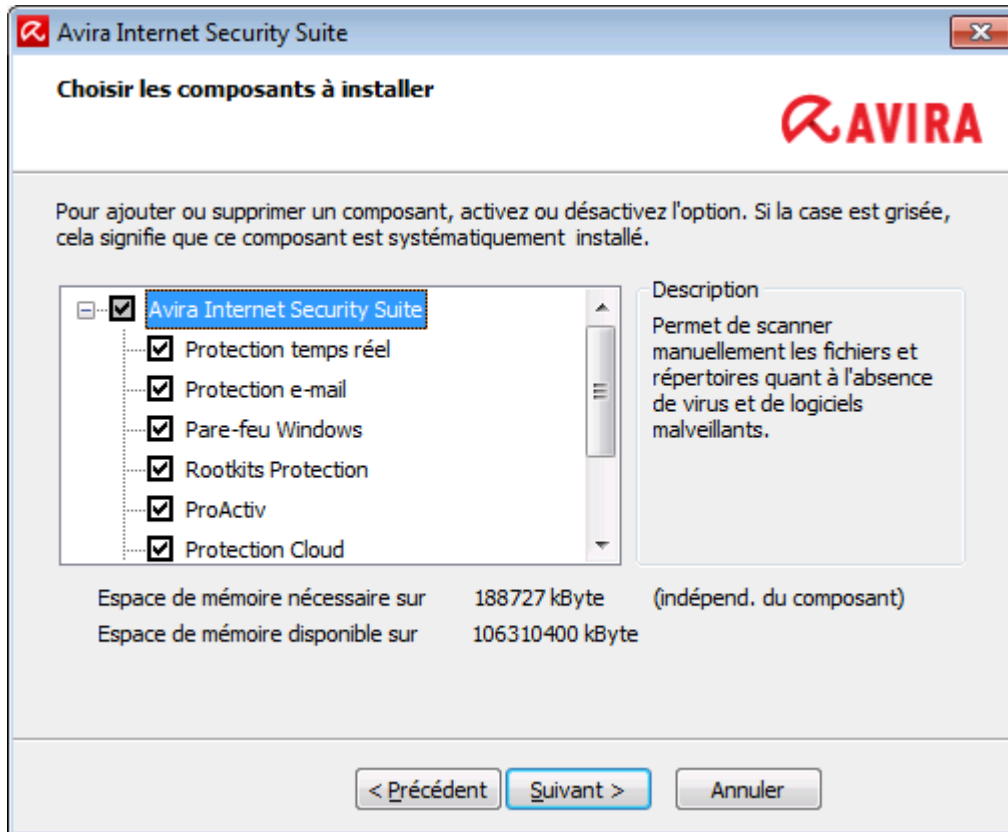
Avira Internet Security Suite

Choisir les composants à installer

AVIRA

Pour ajouter ou supprimer un composant, activez ou désactivez l'option. Si la case est grisée, cela signifie que ce composant est systématiquement installé.

Avira Internet Security Suite
Protection temps réel
Protection e-mail
Pare-feu Windows
Rootkits Protection
ProActiv
Protection Cloud

Description
Permet de scanner manuellement les fichiers et répertoires quant à l'absence de virus et de logiciels malveillants.

Espace de mémoire nécessaire sur 188727 kByte (indépend. du composant)
Espace de mémoire disponible sur 106310400 kByte

< Précédent
Suivant >
Annuler